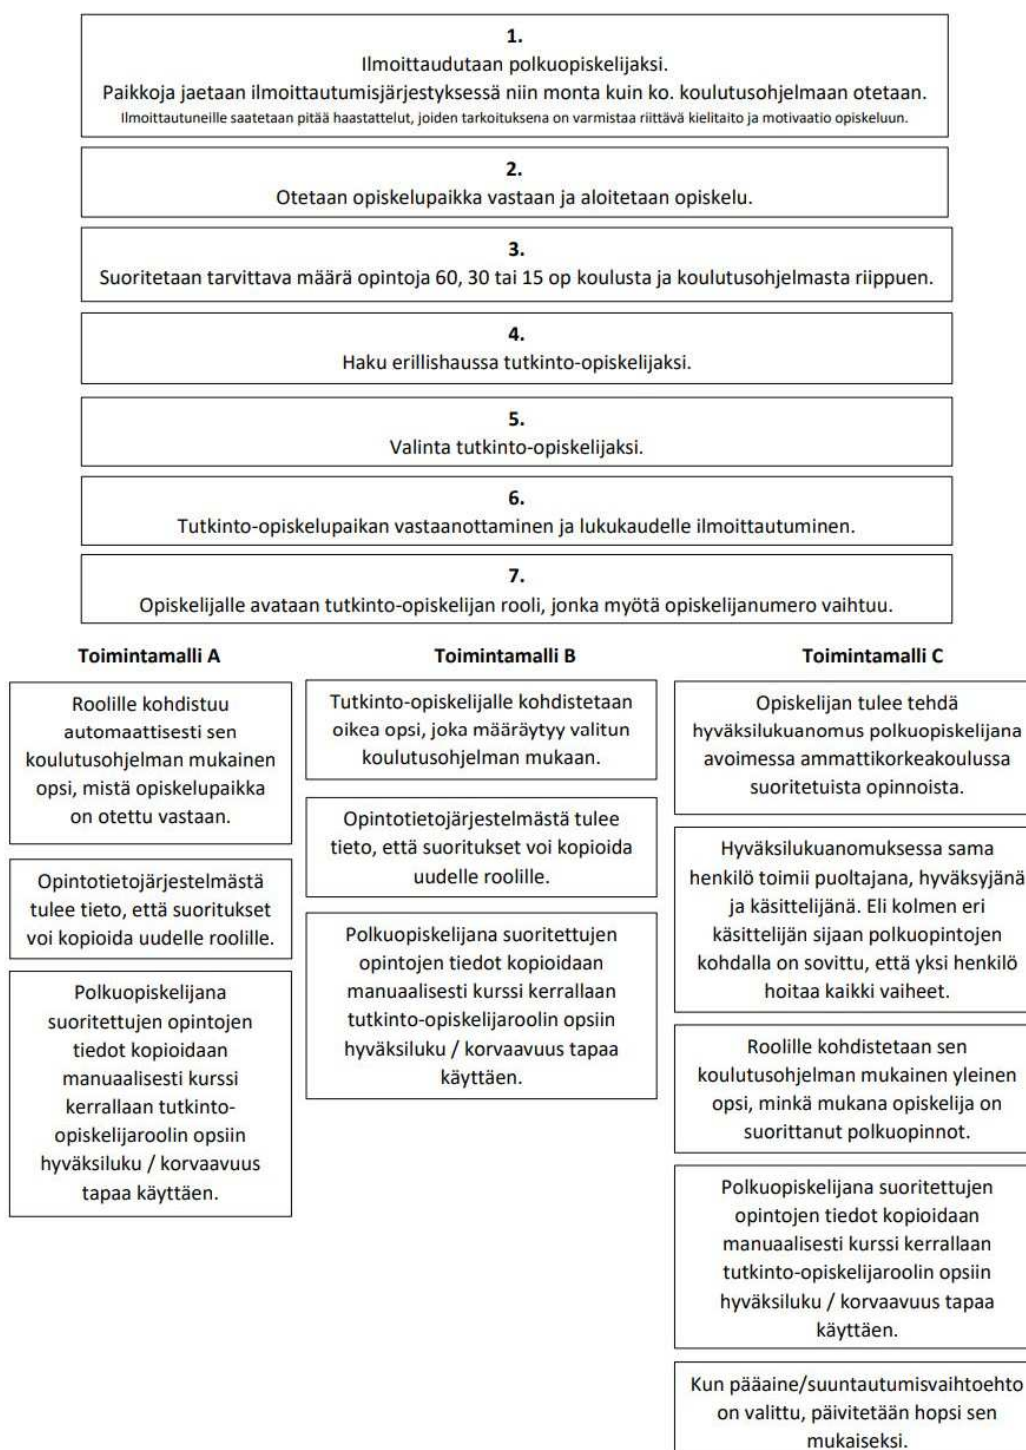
1.
Ilmoittaudutaan polkuopiskelijaksi.
Paikkoja jaetaan ilmoittautumisjärjestyksessä niin monta kuin ko. koulutusohjelmaan otetaan.
Ilmoittautuneille saatetaan pitää haastattelut, joiden tarkoituksena on varmistaa riittävä kielitaito ja motivaatio opiskeluun.

2.
Otetaan opiskelupaikka vastaan ja aloitetaan opiskelu.

3.
Suoritetaan tarvittava määrä opintoja 60, 30 tai 15 op koulusta ja koulutusohjelmasta riippuen.

4.
Haku erillishaussa tutkinto-opiskelijaksi.

5.
Valinta tutkinto-opiskelijaksi.

6.
Tutkinto-opiskelupaikan vastaanottaminen ja lukukaudelle ilmoittautuminen.

7.
Opiskelijalle avataan tutkinto-opiskelijan rooli, jonka myötä opiskelijanumero vaihtuu.

Toimintamalli A

Roolille kohdistuu automaattisesti sen koulutusohjelman mukainen opsi, mistä opiskelupaikka on otettu vastaan.

Opintotietojärjestelmästä tulee tieto, että suoritukset voi kopioida uudelle roolille.

Polkuopiskelijana suoritettujen opintojen tiedot kopioidaan manuaalisesti kurssi kerrallaan tutkinto-opiskelijaroolin opsiin hyväksiluku / korvaavuus tapaa käyttäen.

Toimintamalli B

Tutkinto-opiskelijalle kohdistetaan oikea opsi, joka määräytyy valitun koulutusohjelman mukaan.

Opintotietojärjestelmästä tulee tieto, että suoritukset voi kopioida uudelle roolille.

Polkuopiskelijana suoritettujen opintojen tiedot kopioidaan manuaalisesti kurssi kerrallaan tutkinto-opiskelijaroolin opsiin hyväksiluku / korvaavuus tapaa käyttäen.

Toimintamalli C

Opiskelijan tulee tehdä hyväksilukuanomus polkuopiskelijana avoimessa ammattikorkeakoulussa suoritetuista opinnoista.

Hyväksilukuanomuksessa sama henkilö toimii puoltajana, hyväksyjänä ja käsittelijänä. Eli kolmen eri käsittelijän sijaan polkuopintojen kohdalla on sovittu, että yksi henkilö hoitaa kaikki vaiheet.

Roolille kohdistetaan sen koulutusohjelman mukainen yleinen opsi, minkä mukana opiskelija on suorittanut polkuopinnot.

Polkuopiskelijana suoritettujen opintojen tiedot kopioidaan manuaalisesti kurssi kerrallaan tutkinto-opiskelijaroolin opsiin hyväksiluku / korvaavuus tapaa käyttäen.

Kun pääaine/suuntautumisvaihtoehto on valittu, päivitetään hopsi sen mukaiseksi.